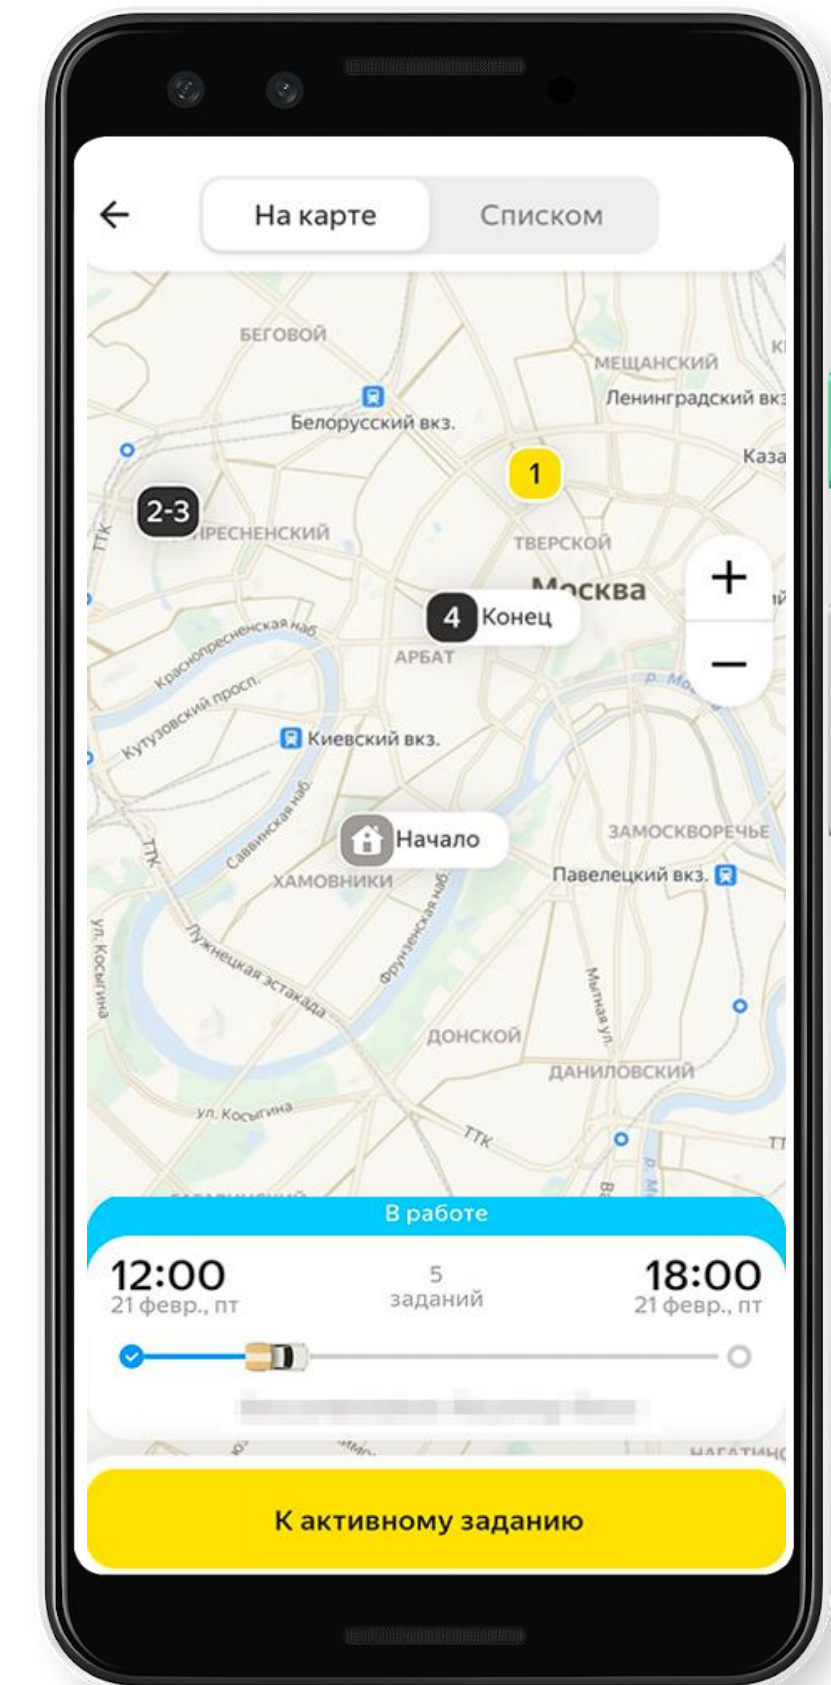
На карте
Списком

БЕГОВОЙ
МЕЩАНСКИЙ
Ленинградский вкз
Белорусский вкз.
Каза
1
2-3
ПРЕСНЕНСКИЙ
ТВЕРСКОЙ
ТТК
Москва
4 Конец
+
−
Краснопресненская наб.
АРБАТ
Кутузовский просп.
р. Мо
Киевский вкз.
Саввинская наб.
Начало
ЗАМОСКВОРЕЧЬЕ
ТТК
ХАМОВНИКИ
Павелецкий вкз.
ул. Косыгина
Лужнецкая эстакада
Фрунзенская наб.
Мытная ул.
ДОНСКОЙ
ДАНИЛОВСКИЙ
ул. Косыгина
ТТК
ТТ

В работе
12:00
21 февр., пт
5
заданий
18:00
21 февр., пт
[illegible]
НАГАТИНС

К активному заданию